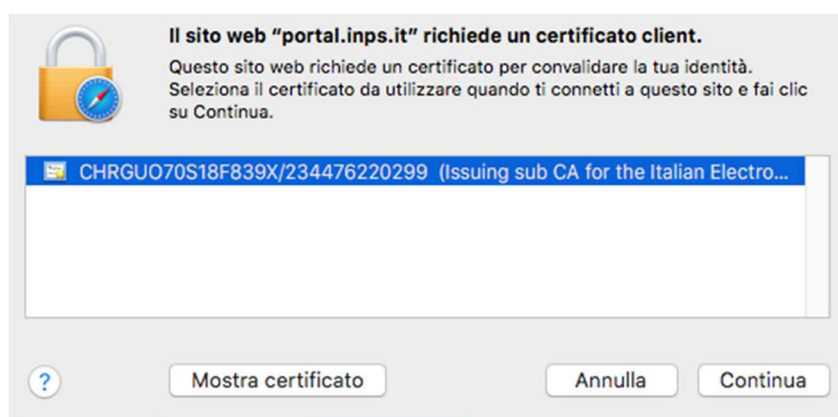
Il sito web "portal.inps.it" richiede un certificato client.

Questo sito web richiede un certificato per convalidare la tua identità. Seleziona il certificato da utilizzare quando ti connetti a questo sito e fai clic su Continua.

CHRGUO70S18F839X/234476220299 (Issuing sub CA for the Italian Electro...

?

Mostra certificato

Annulla

Continua